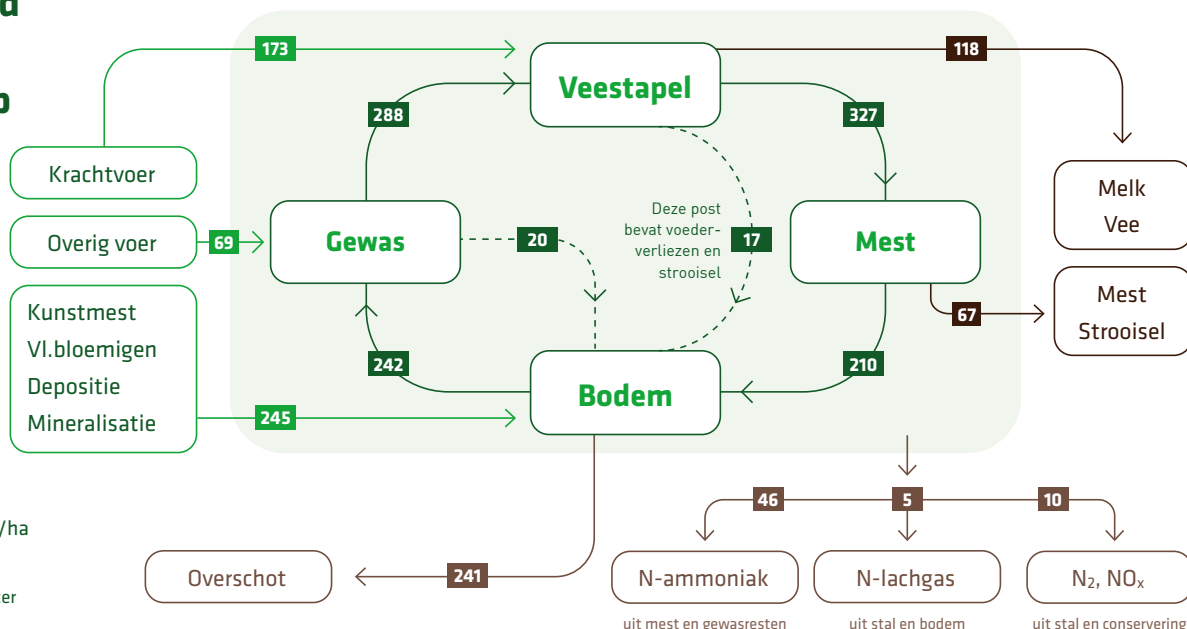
d

p

/ha

er

173

118

Veestapel

288

327

Krachtvoer

Melk
Vee

Deze post bevat voederverliezen en strooisel

Overig voer

69

Gewas

20

17

Mest

Kunstmest
Vl.bloemigen
Depositie
Mineralisatie

Mest
Strooisel

67

242

210

Bodem

245

46

5

10

Overschot

241

N-ammoniak

N-lachgas

$N_2$, $NO_x$

uit mest en gewasresten

uit stal en bodem

uit stal en conservering